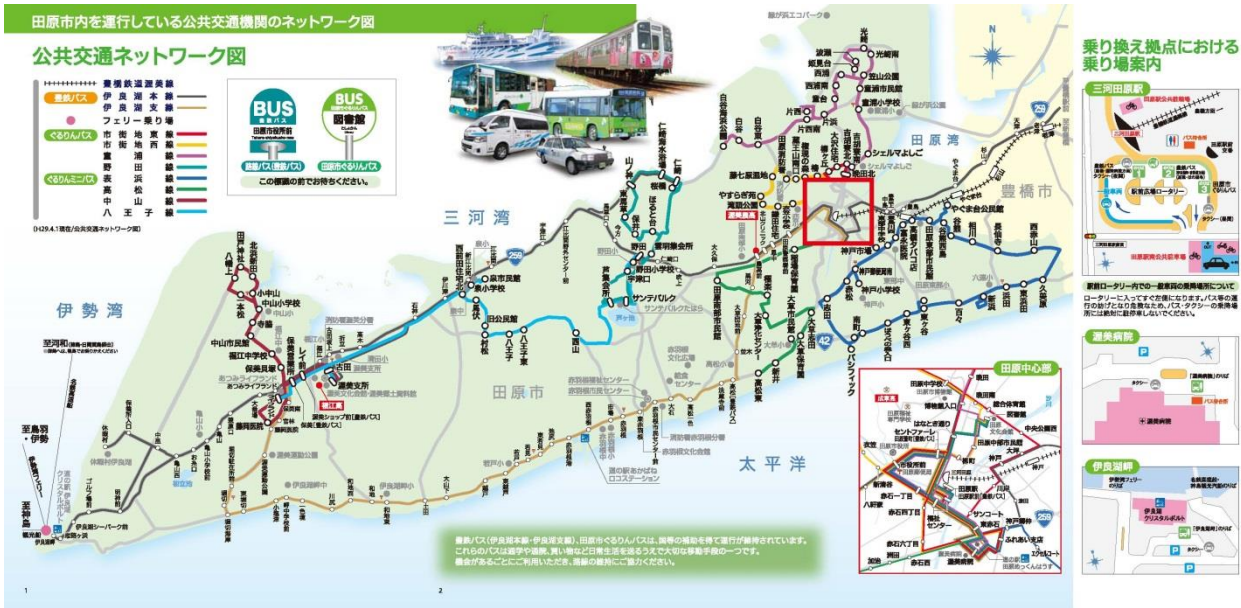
田原市内を運行している公共交通機関のネットワーク図

公共交通ネットワーク図

豊橋鉄道渥美線
豊鉄バス　伊良湖本線
伊良湖支線
フェリー乗り場
ぐるりんバス　市街東線
市街地西線
童浦線
野田線
ぐるりんミニバス　表浜線
高松線
中山線
八王子線

(H29.4.1現在/公共交通ネットワーク図)

BUS 豊鉄バス 田原市役所前
路線バス(豊鉄バス)
BUS 図書館
田原市ぐるりんバス
この標識の前でお待ちください。

三河湾
伊勢湾
田原市
太平洋
田原湾
豊橋市

至鳥羽・伊勢
至河和
至神島

伊良湖シーパーク前
伊良湖岬
保美
福江
サンテパルク
神戸
田原駅
三河田原駅
やすらぎの海
渥美病院
パシフィック
久美原
西山
赤羽根
高松
若見
野田
童浦
片西
仁崎
東赤石
大草
田原中心部

乗り換え拠点における乗り場案内

三河田原駅
駅前ロータリー内での一般車両の乗降場所について
ロータリーに入ってすぐ左側になります。バス等の運行の妨げとなり危険なため、バス・タクシーの乗降場所には絶対に駐停車しないでください。

渥美病院

伊良湖岬

豊鉄バス(伊良湖本線・伊良湖支線)、田原市ぐるりんバスは、国等の補助を得て運行が維持されています。これらのバスは通学や通院、買い物など日常生活を送るうえで大切な移動手段の一つです。機会があるごとにご利用いただき、路線の維持にご協力ください。

1
2